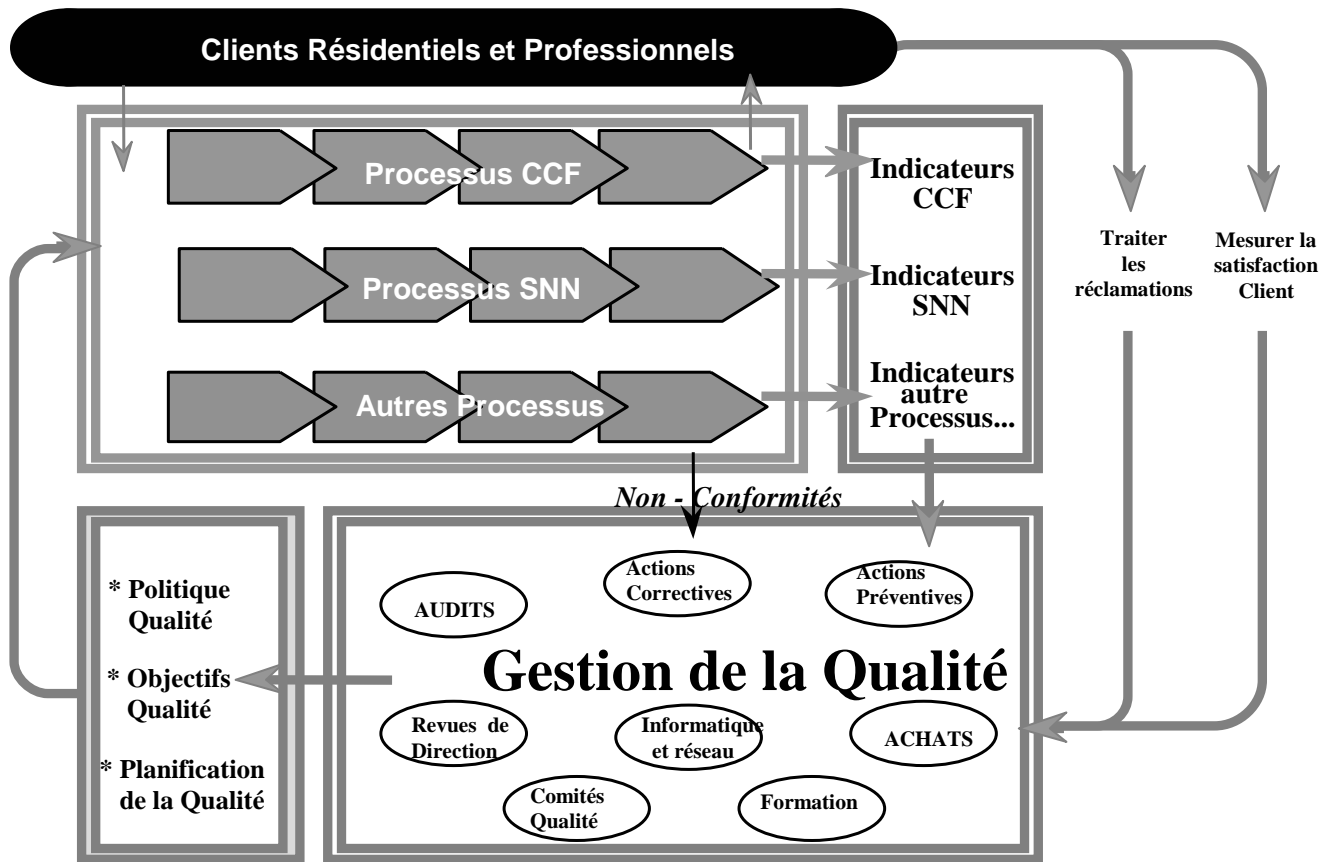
Clients Résidentiels et Professionnels

Processus CCF

Processus SNN

Autres Processus

Indicateurs CCF

Indicateurs SNN

Indicateurs autre Processus...

Traiter les réclamations

Mesurer la satisfaction Client

Non - Conformités

* Politique Qualité

* Objectifs Qualité

* Planification de la Qualité

AUDITS

Actions Correctives

Actions Préventives

Gestion de la Qualité

Revues de Direction

Informatique et réseau

ACHATS

Comités Qualité

Formation